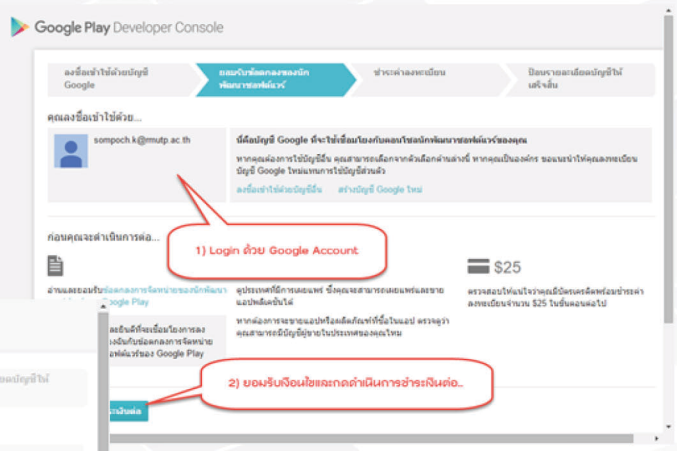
Google Play Developer Console

ลงชื่อเข้าใช้ด้วยบัญชี Google | ยอมรับข้อตกลงของนักพัฒนาซอฟต์แวร์ | ชำระค่าลงทะเบียน | ป้อนรายละเอียดบัญชีให้เสร็จสิ้น

คุณลงชื่อเข้าใช้ด้วย...

sompoch.k@rmutp.ac.th

นี่คือบัญชี Google ที่จะใช้เชื่อมโยงกับคอนโซลนักพัฒนาซอฟต์แวร์ของคุณ

หากคุณต้องการใช้บัญชีอื่น คุณสามารถเลือกจากตัวเลือกด้านล่างนี้ หากคุณเป็นองค์กร ขอแนะนำให้คุณลงทะเบียนบัญชี Google ใหม่แทนการใช้บัญชีส่วนตัว

ลงชื่อเข้าใช้ด้วยบัญชีอื่น สร้างบัญชี Google ใหม่

ก่อนคุณจะดำเนินการต่อ...

1) Login ด้วย Google Account

$25

อ่านและยอมรับข้อตกลงการจัดจำหน่ายของนักพัฒนา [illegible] Google Play

ดูประเทศที่มีการเผยแพร่ ซึ่งคุณจะสามารถเผยแพร่และขายแอปพลิเคชันได้

หากต้องการขายแอปหรือผลิตภัณฑ์ที่ซื้อในแอป ตรวจดูว่าคุณสามารถมีบัญชีผู้ขายในประเทศของคุณไหม

ตรวจสอบให้แน่ใจว่าคุณมีบัตรเครดิตพร้อมชำระค่าลงทะเบียนจำนวน $25 ในขั้นตอนต่อไป

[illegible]ยืนยันที่จะเชื่อมโยงการลง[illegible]ยอมรับข้อตกลงการจัดจำหน่าย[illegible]ฟต์แวร์ของ Google Play

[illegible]ดบัญชีให้

2) ยอมรับเงื่อนไขและกดดำเนินการชำระเงินต่อ..

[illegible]นินต่อ